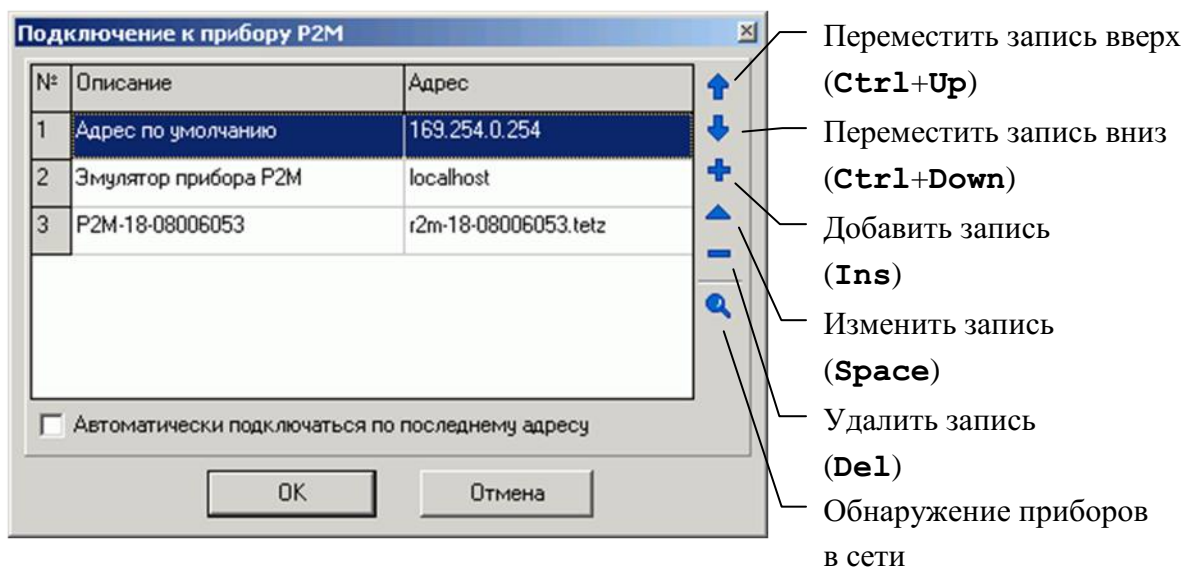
Подключение к прибору Р2М

| № | Описание | Адрес |
|---|---|---|
| 1 | Адрес по умолчанию | 169.254.0.254 |
| 2 | Эмулятор прибора Р2М | localhost |
| 3 | P2M-18-08006053 | r2m-18-08006053.tetz |

Автоматически подключаться по последнему адресу

OK

Отмена

Переместить запись вверх (Ctrl+Up)

Переместить запись вниз (Ctrl+Down)

Добавить запись (Ins)

Изменить запись (Space)

Удалить запись (Del)

Обнаружение приборов в сети